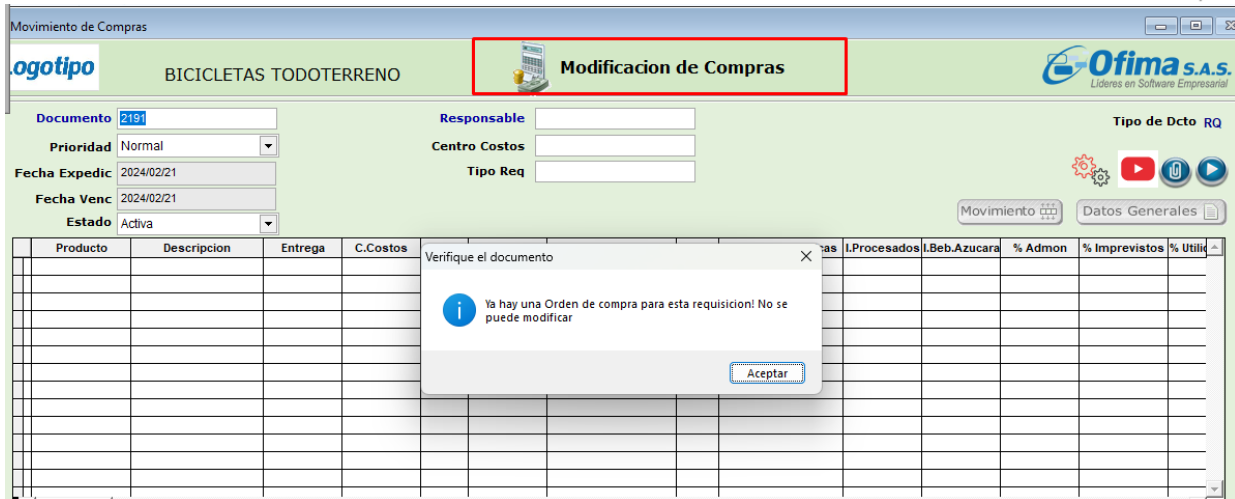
Movimiento de Compras

.ogotipo

BICICLETAS TODOTERRENO

Modificacion de Compras

e-Ofima S.A.S.
Líderes en Software Empresarial

Documento 2191
Prioridad Normal
Fecha Expedic 2024/02/21
Fecha Venc 2024/02/21
Estado Activa

Responsable
Centro Costos
Tipo Req

Tipo de Dcto RQ

Movimiento
Datos Generales

| Producto | Descripcion | Entrega | C.Costos | cas | I.Procesados | I.Beb.Azucara | % Admon | % Imprevistos | % Utili |
|---|---|---|---|---|---|---|---|---|---|

Verifique el documento

Ya hay una Orden de compra para esta requisicion! No se puede modificar

Aceptar